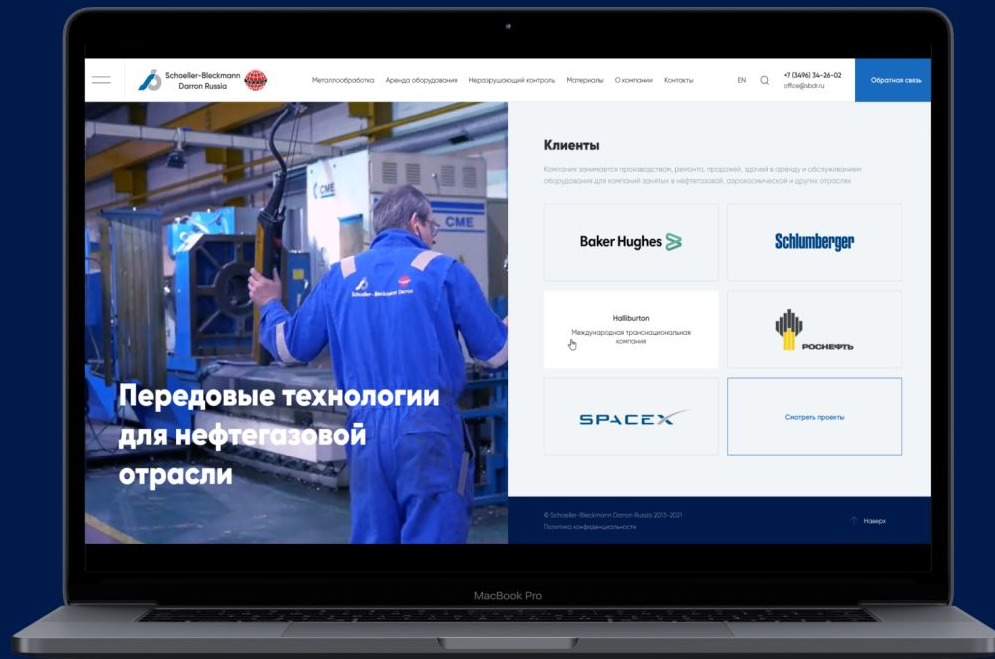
Schoeller-Bleckmann Darron Russia

Металлообработка Аренда оборудования Неразрушающий контроль Материалы О компании Контакты

EN

+7 (3496) 34-26-02
office@sbdr.ru

Обратная связь

CME

CME

Schoeller-Bleckmann Darron

Передовые технологии для нефтегазовой отрасли

Клиенты

Компания занимается производством, ремонтом, продажей, сдачей в аренду и обслуживанием оборудования для компаний занятых в нефтегазовой, аэрокосмической и других отраслях

Baker Hughes

Schlumberger

Halliburton

Международная транснациональная компания

РОСНЕФТЬ

SPACEX

Смотреть проекты

© Schoeller-Bleckmann Darron Russia 2013-2021
Политика конфиденциальности

Наверх

MacBook Pro